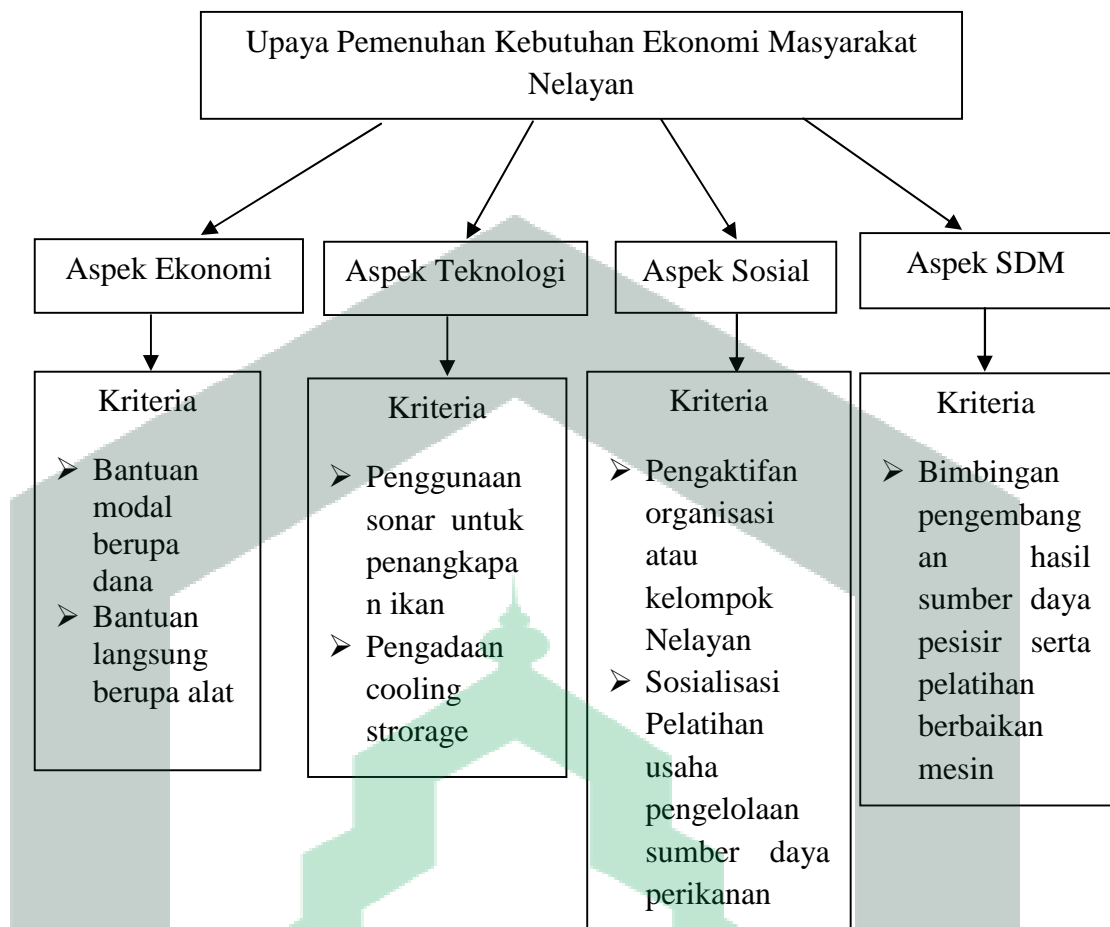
Upaya Pemenuhan Kebutuhan Ekonomi Masyarakat Nelayan

Aspek Ekonomi

Kriteria

➢ Bantuan modal berupa dana
➢ Bantuan langsung berupa alat

Aspek Teknologi

Kriteria

➢ Penggunaan sonar untuk penangkapan ikan
➢ Pengadaan cooling strorage

Aspek Sosial

Kriteria

➢ Pengaktifan organisasi atau kelompok Nelayan
➢ Sosialisasi Pelatihan usaha pengelolaan sumber daya perikanan

Aspek SDM

Kriteria

➢ Bimbingan pengembangan hasil sumber daya pesisir serta pelatihan berbaikan mesin